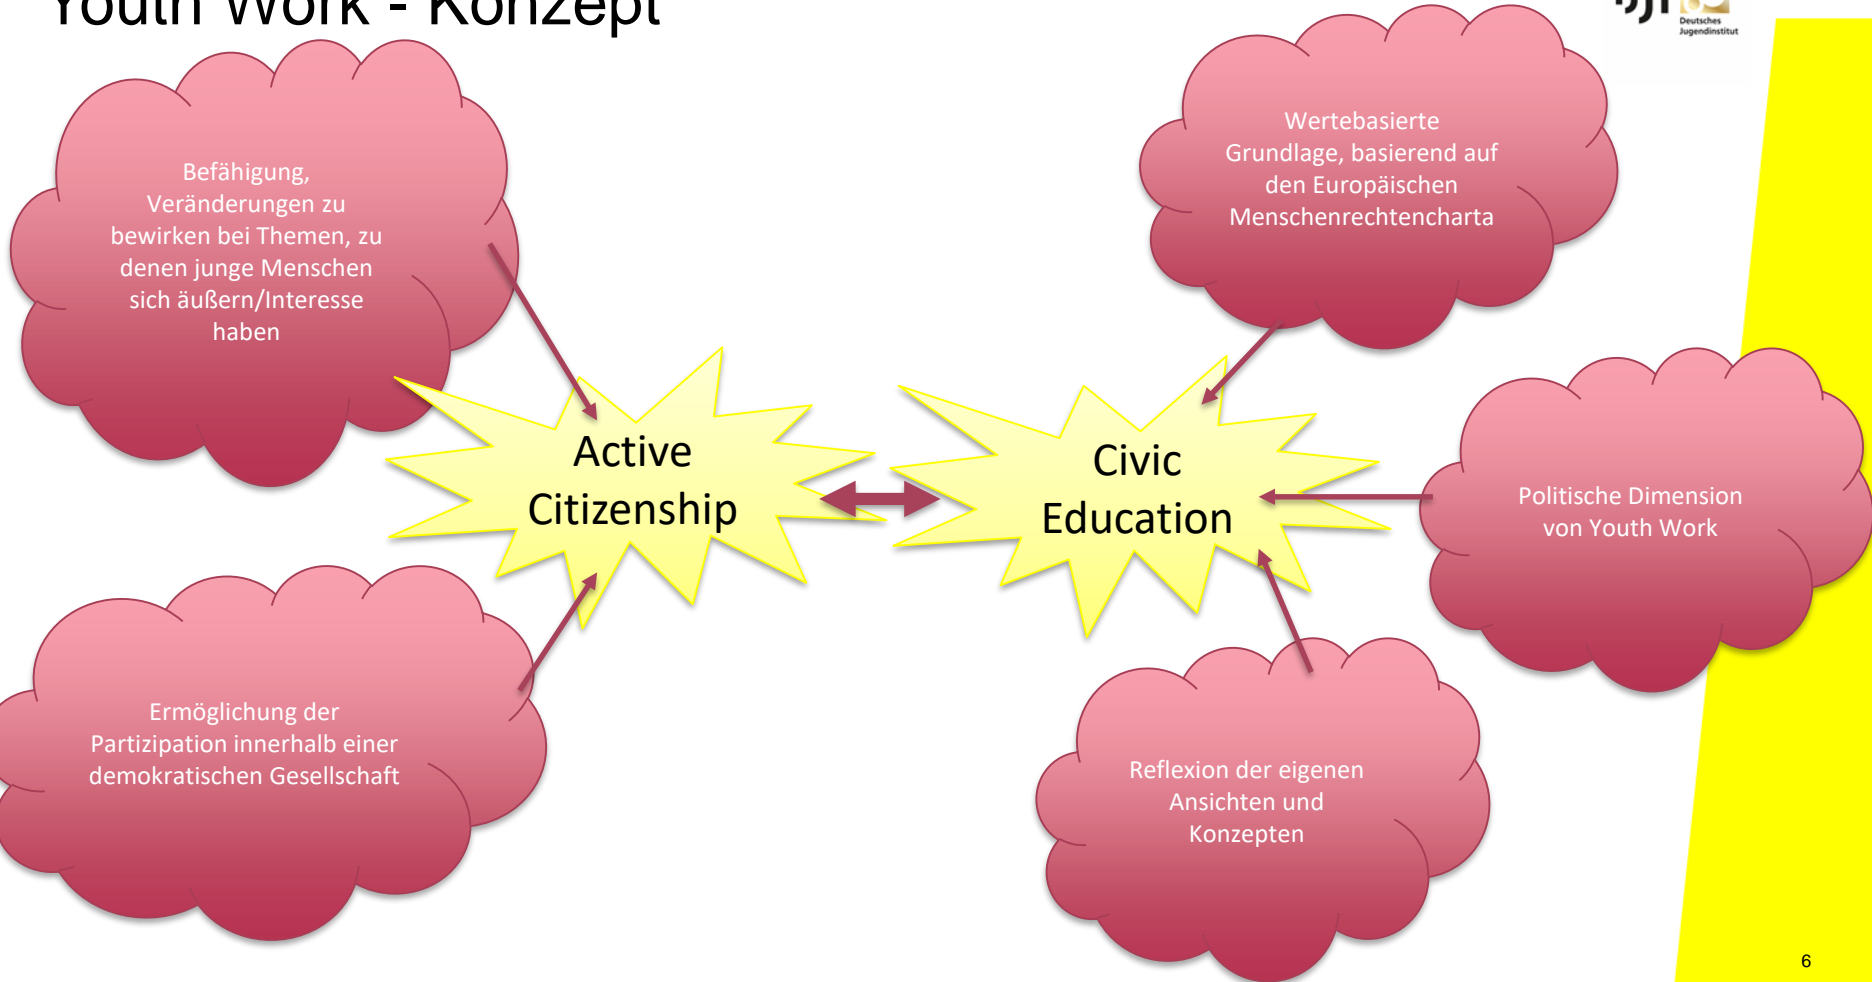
Youth Work - Konzept

Deutsches Jugendinstitut

Befähigung, Veränderungen zu bewirken bei Themen, zu denen junge Menschen sich äußern/Interesse haben

Wertebasierte Grundlage, basierend auf den Europäischen Menschenrechtencharta

Active Citizenship

Civic Education

Politische Dimension von Youth Work

Ermöglichung der Partizipation innerhalb einer demokratischen Gesellschaft

Reflexion der eigenen Ansichten und Konzepten

6